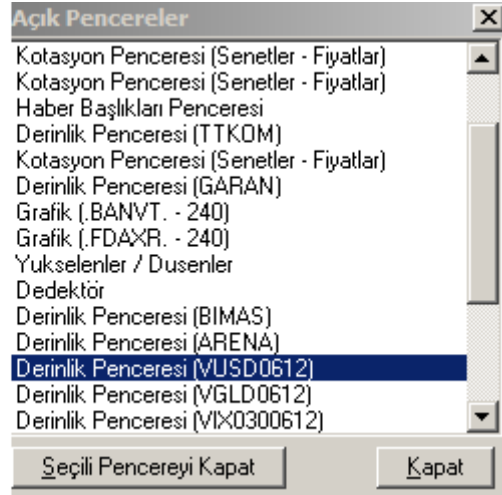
Açık Pencereler

Kotasyon Penceresi (Senetler - Fiyatlar)
Kotasyon Penceresi (Senetler - Fiyatlar)
Haber Başlıkları Penceresi
Derinlik Penceresi (TTKOM)
Kotasyon Penceresi (Senetler - Fiyatlar)
Derinlik Penceresi (GARAN)
Grafik (.BANVT. - 240)
Grafik (.FDAXR. - 240)
Yukselenler / Dusenler
Dedektör
Derinlik Penceresi (BIMAS)
Derinlik Penceresi (ARENA)
Derinlik Penceresi (VUSD0612)
Derinlik Penceresi (VGLD0612)
Derinlik Penceresi (VIX0300612)

Seçili Pencereyi Kapat
Kapat